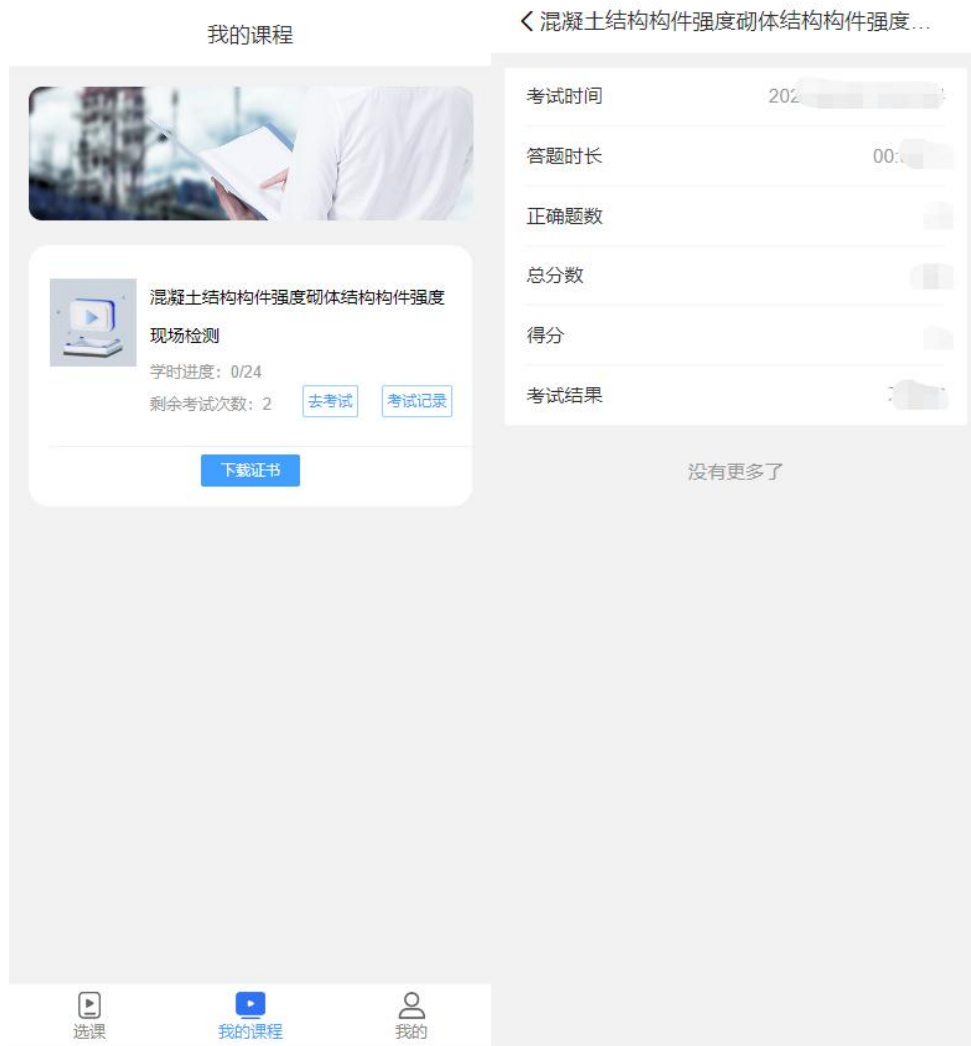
我的课程

混凝土结构构件强度砌体结构构件强度现场检测

学时进度：0/24

剩余考试次数：2

去考试

考试记录

下载证书

选课

我的课程

我的

混凝土结构构件强度砌体结构构件强度…

考试时间 202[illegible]

答题时长 00:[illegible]

正确题数 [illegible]

总分数 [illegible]

得分 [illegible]

考试结果 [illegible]

没有更多了